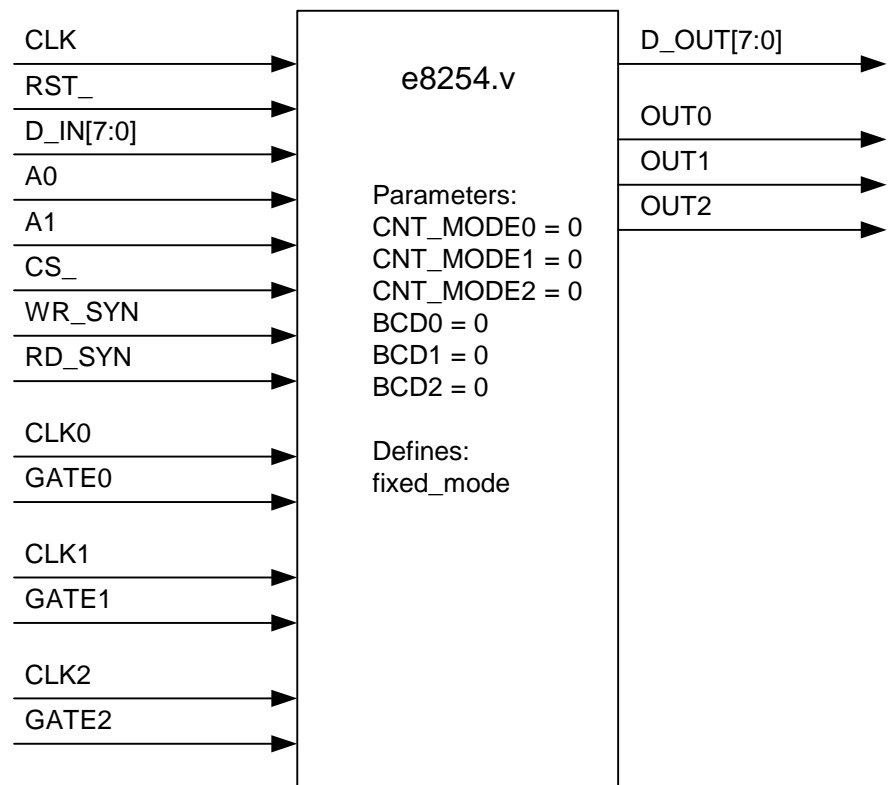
CLK
RST_
D_IN[7:0]
A0
A1
CS_
WR_SYN
RD_SYN
CLK0
GATE0
CLK1
GATE1
CLK2
GATE2

e8254.v

Parameters:
CNT_MODE0 = 0
CNT_MODE1 = 0
CNT_MODE2 = 0
BCD0 = 0
BCD1 = 0
BCD2 = 0

Defines:
fixed_mode

D_OUT[7:0]
OUT0
OUT1
OUT2